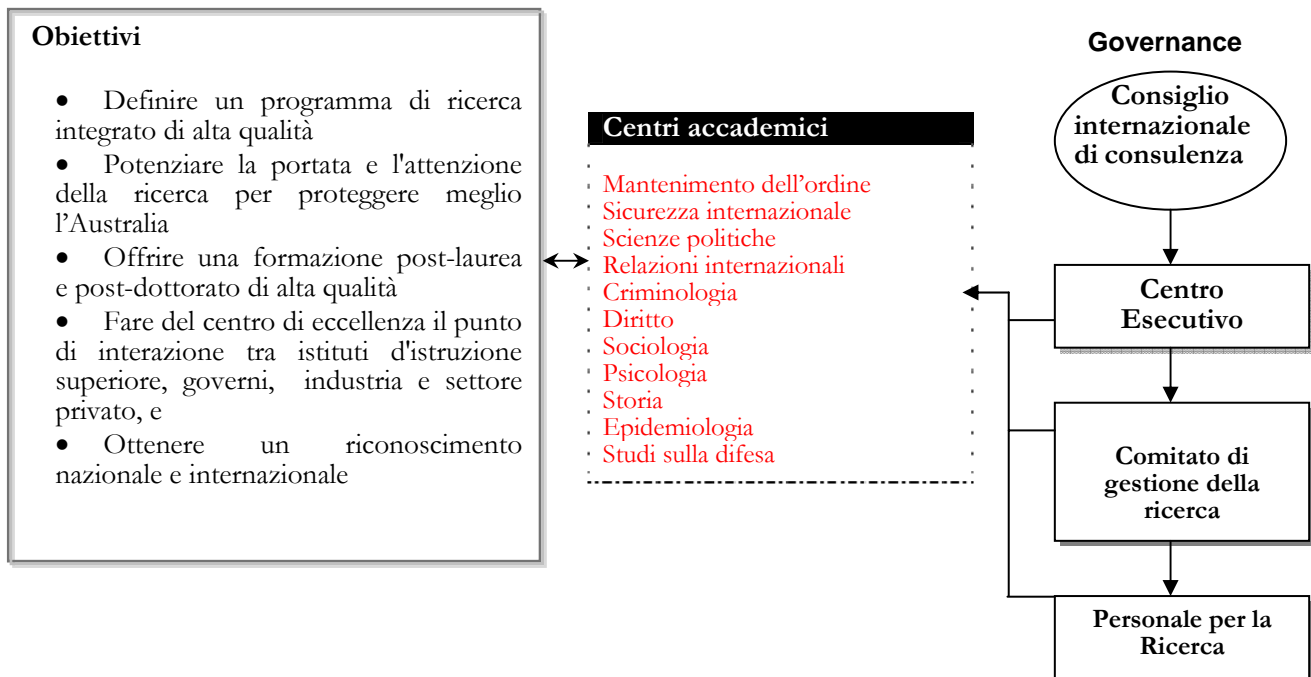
Obiettivi

- Definire un programma di ricerca integrato di alta qualità
- Potenziare la portata e l'attenzione della ricerca per proteggere meglio l'Australia
- Offrire una formazione post-laurea e post-dottorato di alta qualità
- Fare del centro di eccellenza il punto di interazione tra istituti d'istruzione superiore, governi, industria e settore privato, e
- Ottenere un riconoscimento nazionale e internazionale

Centri accademici

Mantenimento dell'ordine
Sicurezza internazionale
Scienze politiche
Relazioni internazionali
Criminologia
Diritto
Sociologia
Psicologia
Storia
Epidemiologia
Studi sulla difesa

Governance

Consiglio internazionale di consulenza

Centro Esecutivo

Comitato di gestione della ricerca

Personale per la Ricerca